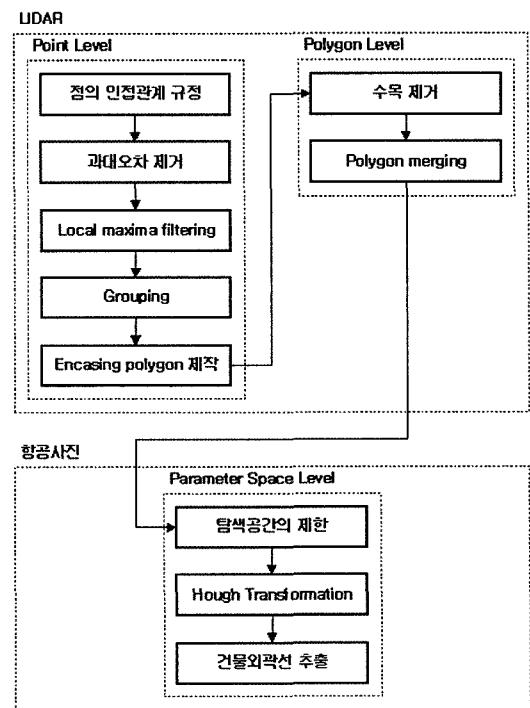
LIDAR

Point Level

점의 인접관계 규정

과대오차 제거

Local maxima filtering

Grouping

Encasing polygon 제작

Polygon Level

수목 제거

Polygon merging

항공사진

Parameter Space Level

탐색공간의 제한

Hough Transformation

건물외곽선 추출